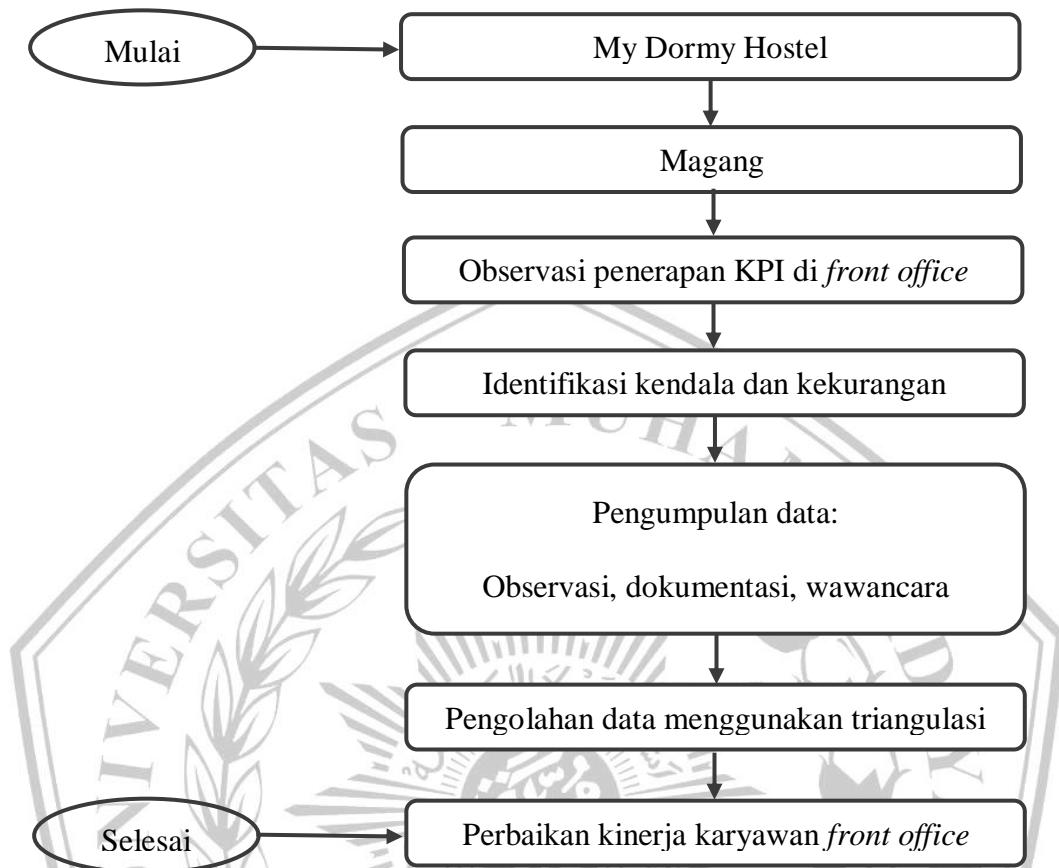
Mulai

My Dormy Hostel

Magang

Observasi penerapan KPI di *front office*

Identifikasi kendala dan kekurangan

Pengumpulan data:

Observasi, dokumentasi, wawancara

Pengolahan data menggunakan triangulasi

Selesai

Perbaikan kinerja karyawan *front office*

UNIVERSITAS MUHAMMADIYAH